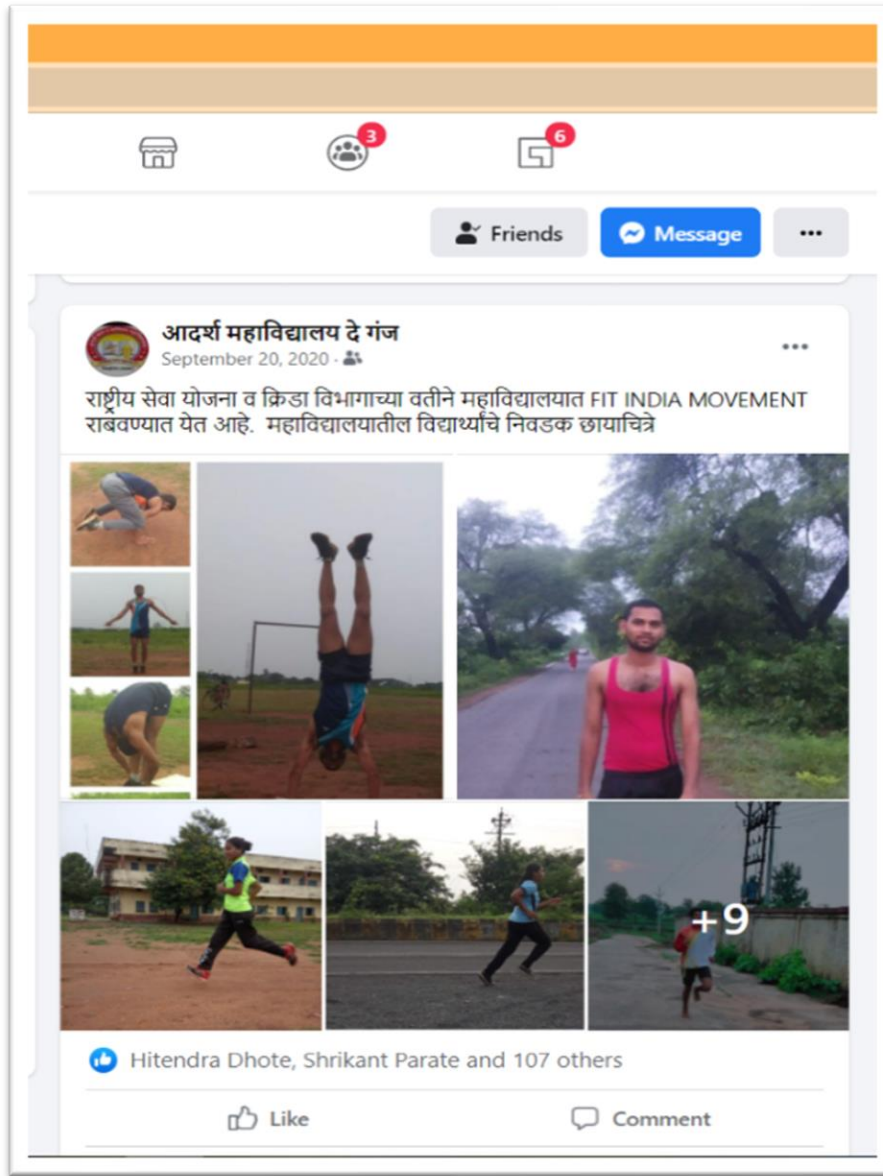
3

6

Friends

Message

···

आदर्श महाविद्यालय दे गंज
September 20, 2020 ·

···

राष्ट्रीय सेवा योजना व क्रिडा विभागाच्या वतीने महाविद्यालयात FIT INDIA MOVEMENT राबवण्यात येत आहे. महाविद्यालयातील विद्यार्थ्यांचे निवडक छायाचित्रे

+9

Hitendra Dhote, Shrikant Parate and 107 others

Like

Comment